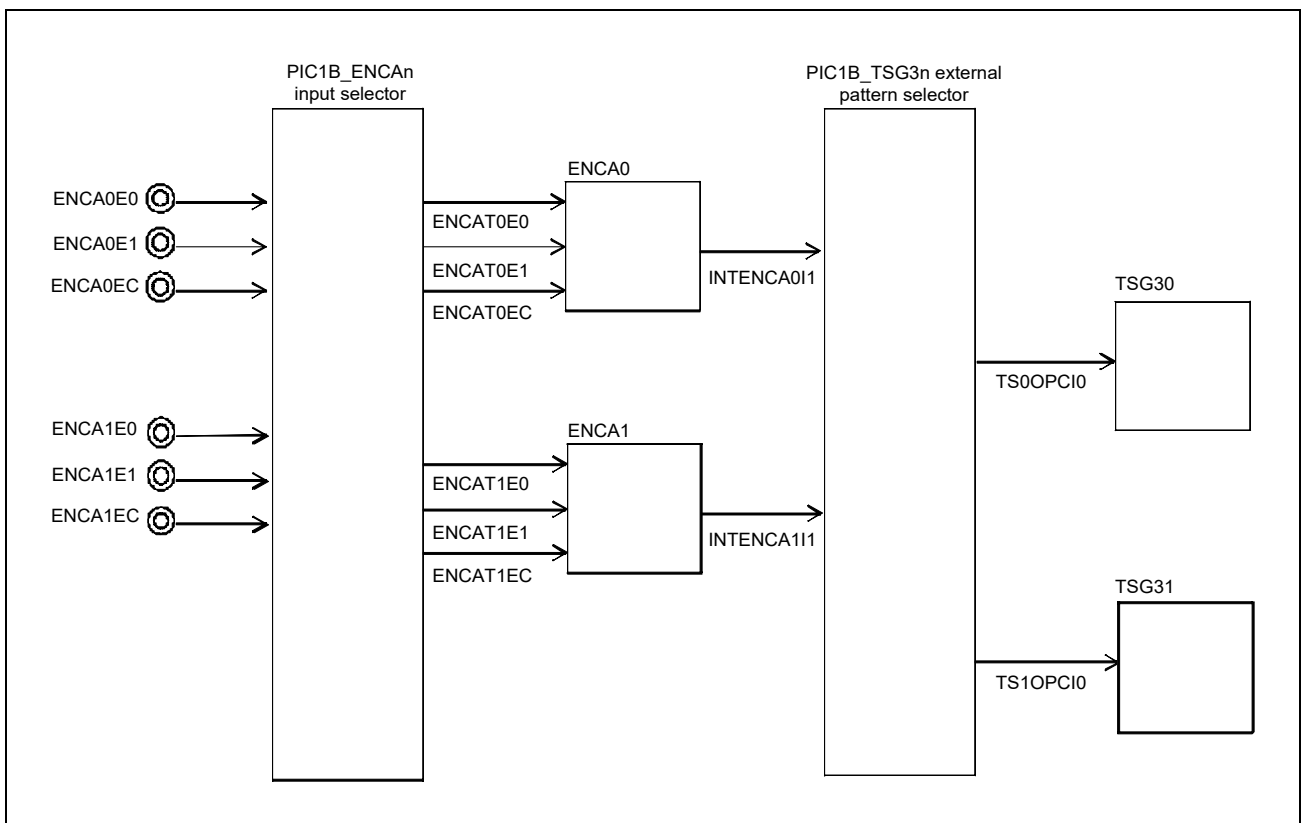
PIC1B_ENCAn input selector

PIC1B_TSG3n external pattern selector

ENCA0E0
ENCA0E1
ENCA0EC

ENCA0
ENCAT0E0
ENCAT0E1
ENCAT0EC

INTENCA0I1

TSG30
TS0OPCI0

ENCA1E0
ENCA1E1
ENCA1EC

ENCA1
ENCAT1E0
ENCAT1E1
ENCAT1EC

INTENCA1I1

TSG31
TS1OPCI0